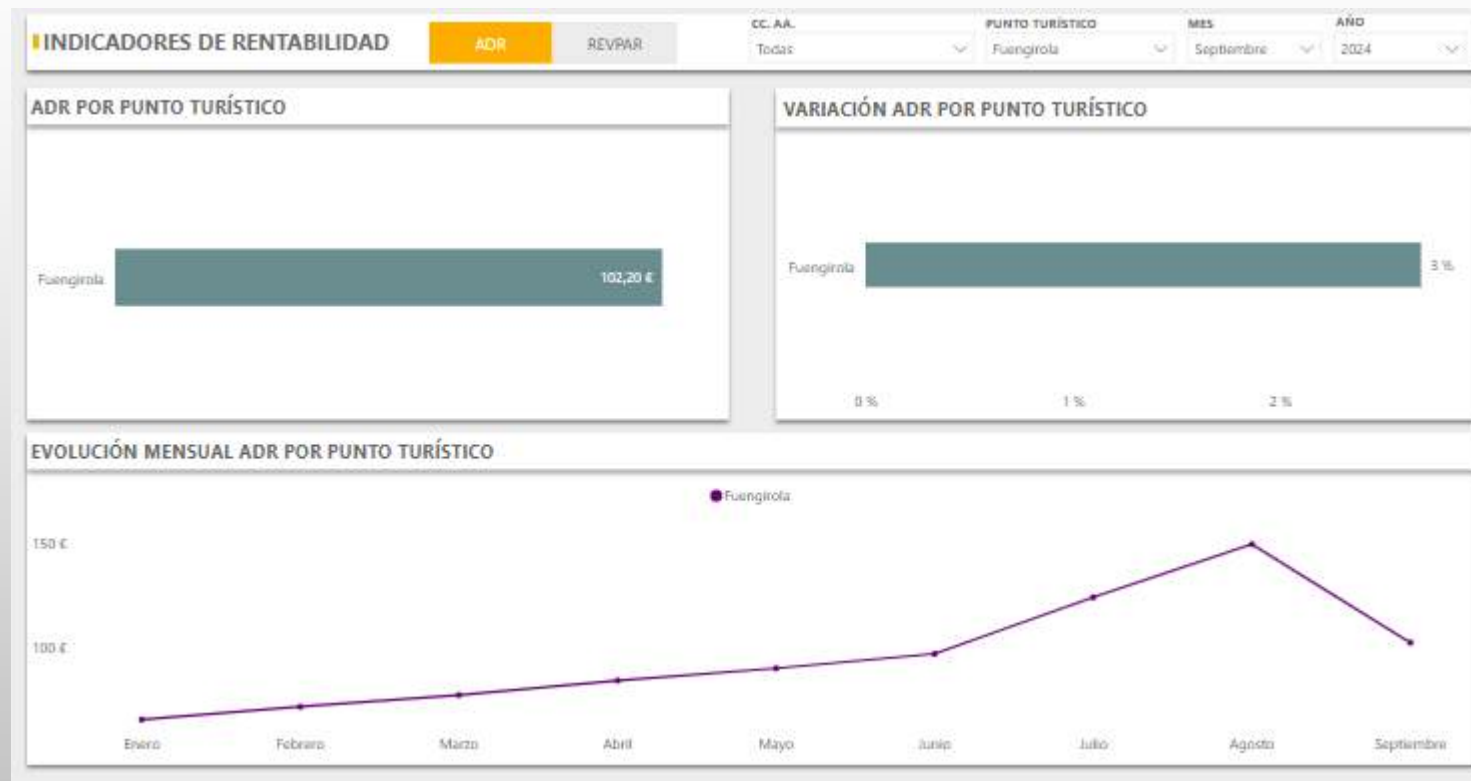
INDICADORES DE RENTABILIDAD

ADR REVPAR

CC. AA.
Todas

PUNTO TURÍSTICO
Fuengirola

MES
Septiembre

AÑO
2024

ADR POR PUNTO TURÍSTICO

Fuengirola 102,20 €

VARIACIÓN ADR POR PUNTO TURÍSTICO

Fuengirola 3 %

0 % 1 % 2 %

EVOLUCIÓN MENSUAL ADR POR PUNTO TURÍSTICO

Fuengirola

150 €

100 €

Enero Febrero Marzo Abril Mayo Junio Julio Agosto Septiembre